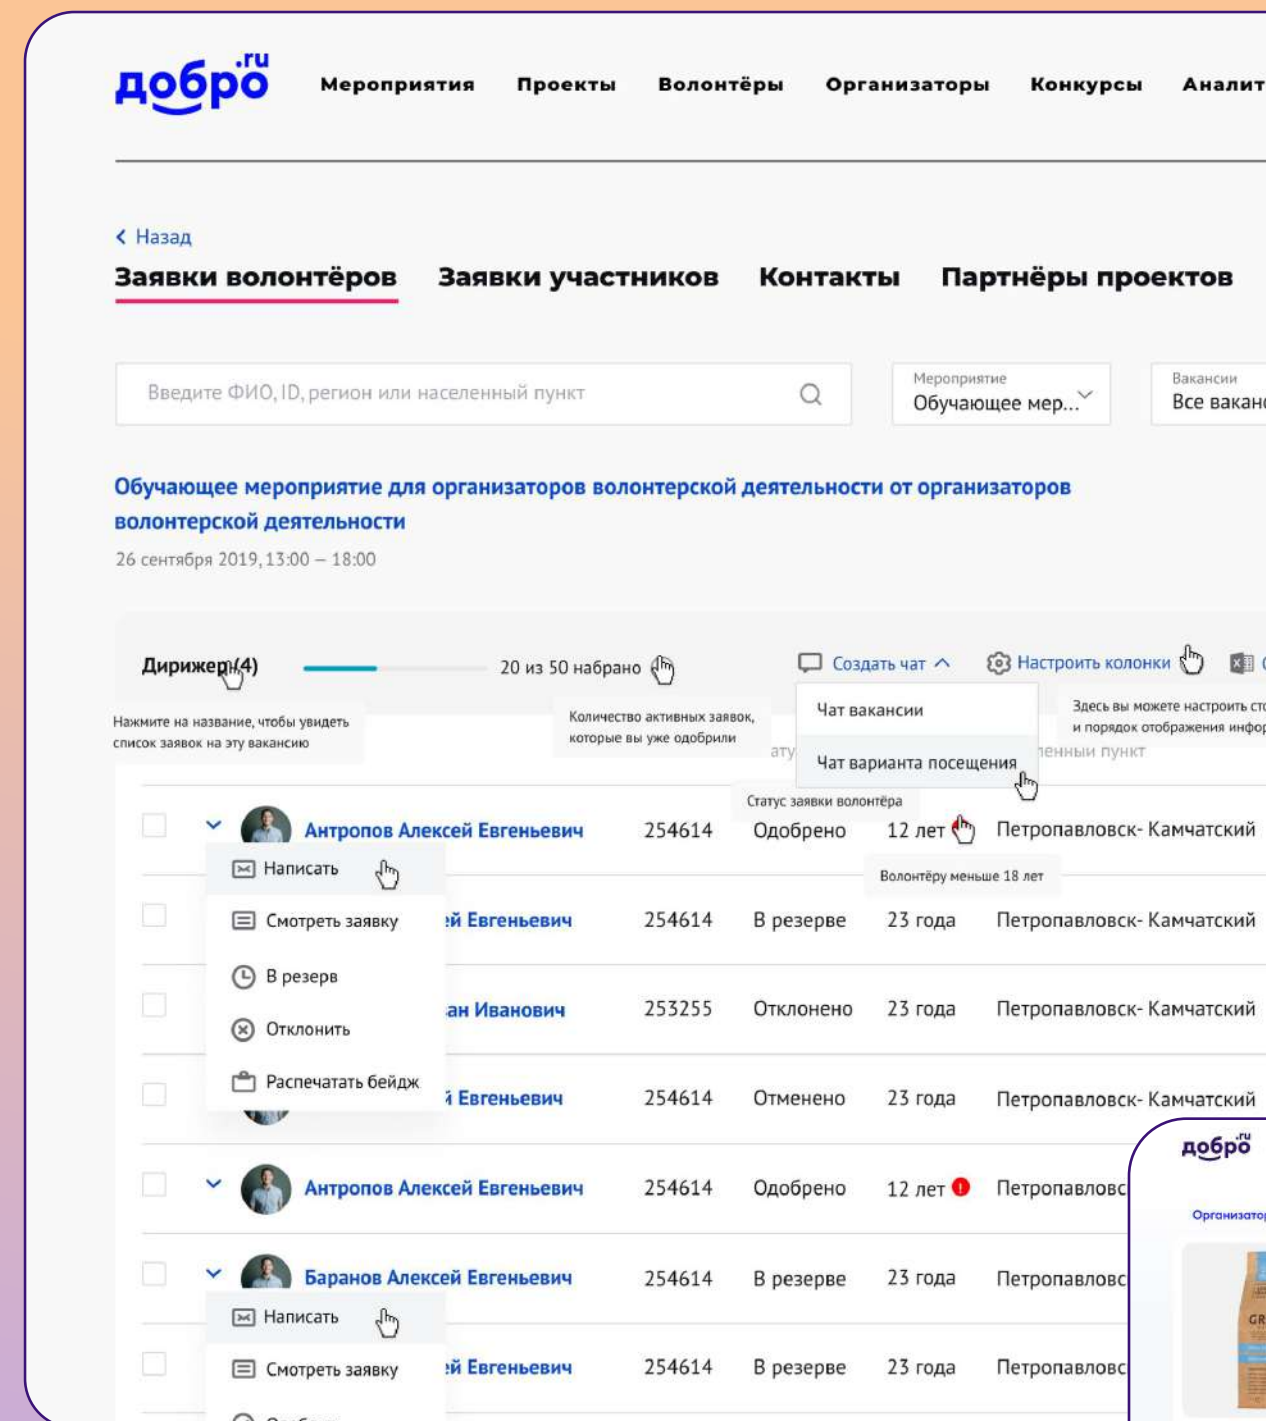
добро.ru Мероприятия Проекты Волонтёры Организаторы Конкурсы Аналит

‹ Назад

Заявки волонтёров Заявки участников Контакты Партнёры проектов

Введите ФИО, ID, регион или населенный пункт

Мероприятие
Обучающее мер...

Вакансии
Все вакан

Обучающее мероприятие для организаторов волонтерской деятельности от организаторов волонтерской деятельности

26 сентября 2019, 13:00 – 18:00

Дирижер (4)

Нажмите на название, чтобы увидеть список заявок на эту вакансию

20 из 50 набрано

Количество активных заявок, которые вы уже одобрили

Создать чат

Чат вакансии

Чат варианта посещения

Настроить колонки

Здесь вы можете настроить ст и порядок отображения инфор

Статус заявки волонтёра

ату

ленный пункт

| | Антропов Алексей Евгеньевич | 254614 | Одобрено | 12 лет | Петропавловск- Камчатский |
|---|---|---|---|---|---|
| | ей Евгеньевич | 254614 | В резерве | 23 года | Петропавловск- Камчатский |
| | ан Иванович | 253255 | Отклонено | 23 года | Петропавловск- Камчатский |
| | й Евгеньевич | 254614 | Отменено | 23 года | Петропавловск- Камчатский |
| | Антропов Алексей Евгеньевич | 254614 | Одобрено | 12 лет | Петропавловс |
| | Баранов Алексей Евгеньевич | 254614 | В резерве | 23 года | Петропавловс |
| | ей Евгеньевич | 254614 | В резерве | 23 года | Петропавловс |

Написать
Смотреть заявку
В резерв
Отклонить
Распечатать бейдж

Волонтёру меньше 18 лет

Написать
Смотреть заявку

добро.ru
Организато
GR